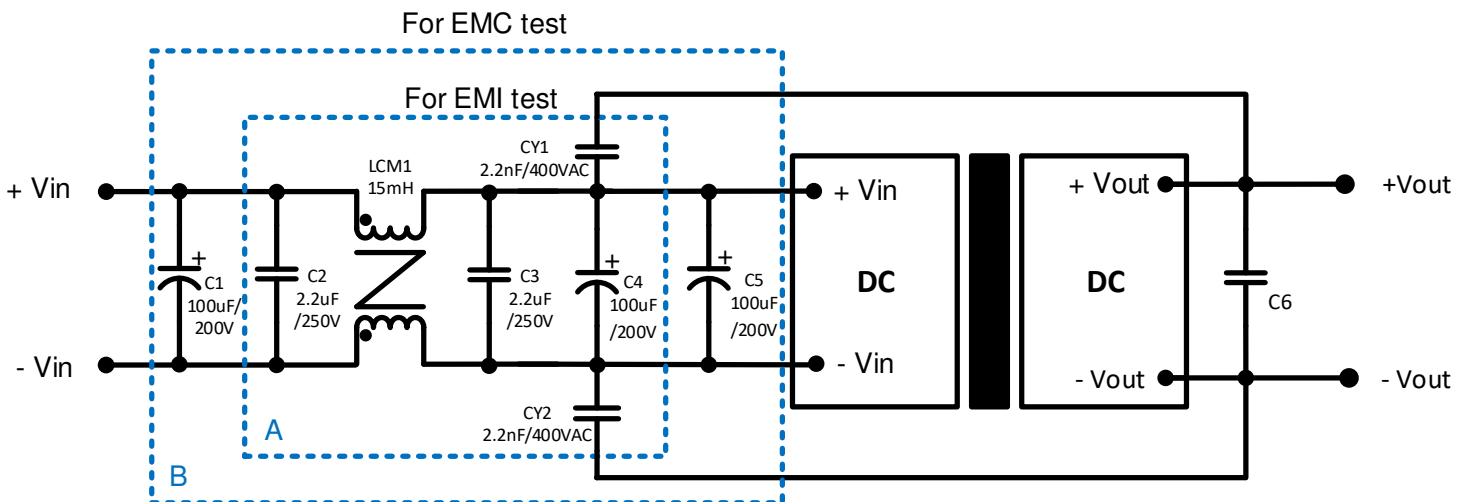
For EMC test

For EMI test

+ Vin

- Vin

C1
100uF/
200V

C2
2.2uF
/250V

LCM1
15mH

CY1
2.2nF/400VAC

C3
2.2uF
/250V

C4
100uF
/200V

C5
100uF
/200V

CY2
2.2nF/400VAC

A

B

+ Vin

- Vin

DC

DC

+ Vout

- Vout

C6

+Vout

- Vout